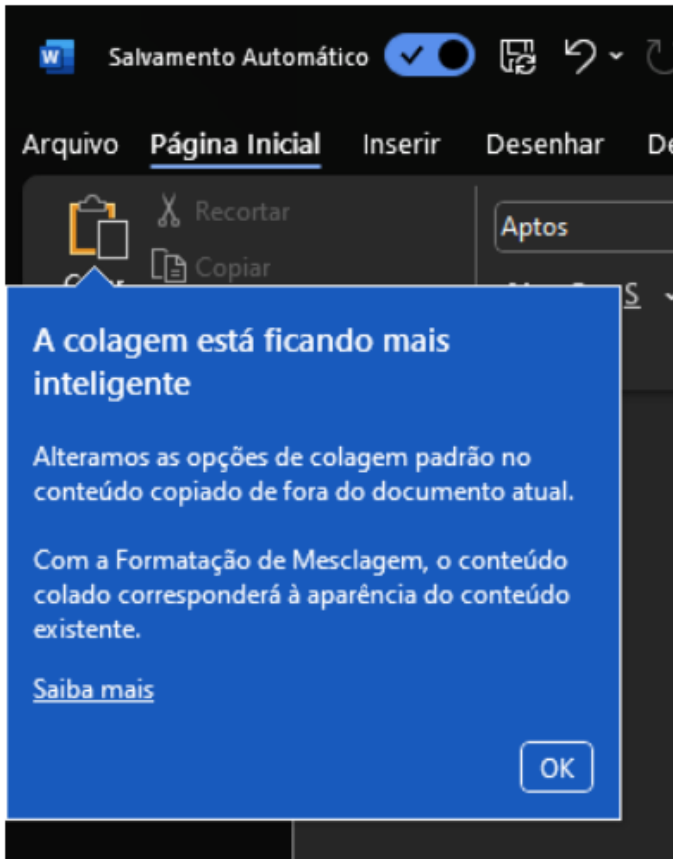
Salvamento Automático

Arquivo Página Inicial Inserir Desenhar De

Recortar

Copiar

Aptos

S

A colagem está ficando mais inteligente

Alteramos as opções de colagem padrão no conteúdo copiado de fora do documento atual.

Com a Formatação de Mesclagem, o conteúdo colado corresponderá à aparência do conteúdo existente.

Saiba mais

OK